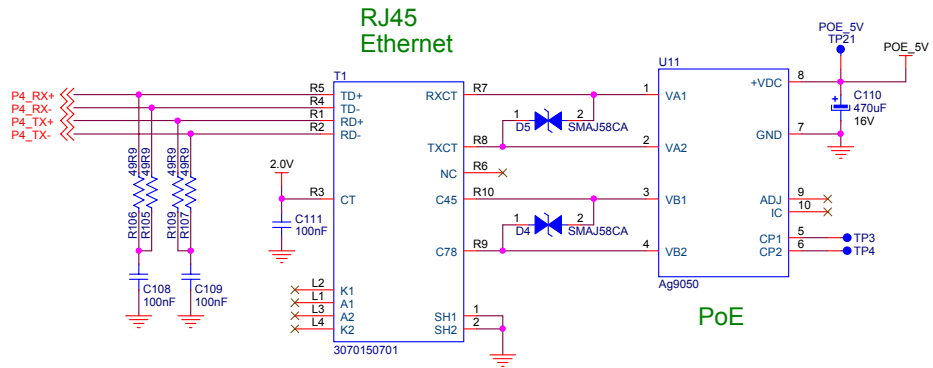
RJ45
Ethernet

POE_5V
TP21
POE_5V

P4_RX+
P4_RX-
P4_TX+
P4_TX-

T1
R5 TD+
R4 TD-
R1 RD+
R2 RD-

49R9
49R9
49R9
49R9
R106
R105
R109
R107

2.0V
R3 CT
C111
100nF

C108
100nF
C109
100nF

L2 K1
L1 A1
L3 A2
L4 K2

3070150701

RXCT R7
TXCT R8
NC R6
C45 R10
C78 R9
SH1 1
SH2 2

1 2
D5 SMAJ58CA
1 2
D4 SMAJ58CA

U11
1 VA1
2 VA2
3 VB1
4 VB2
Ag9050

+VDC 8
GND 7
ADJ 9
IC 10
CP1 5
CP2 6

C110
470uF
16V

TP3
TP4

PoE